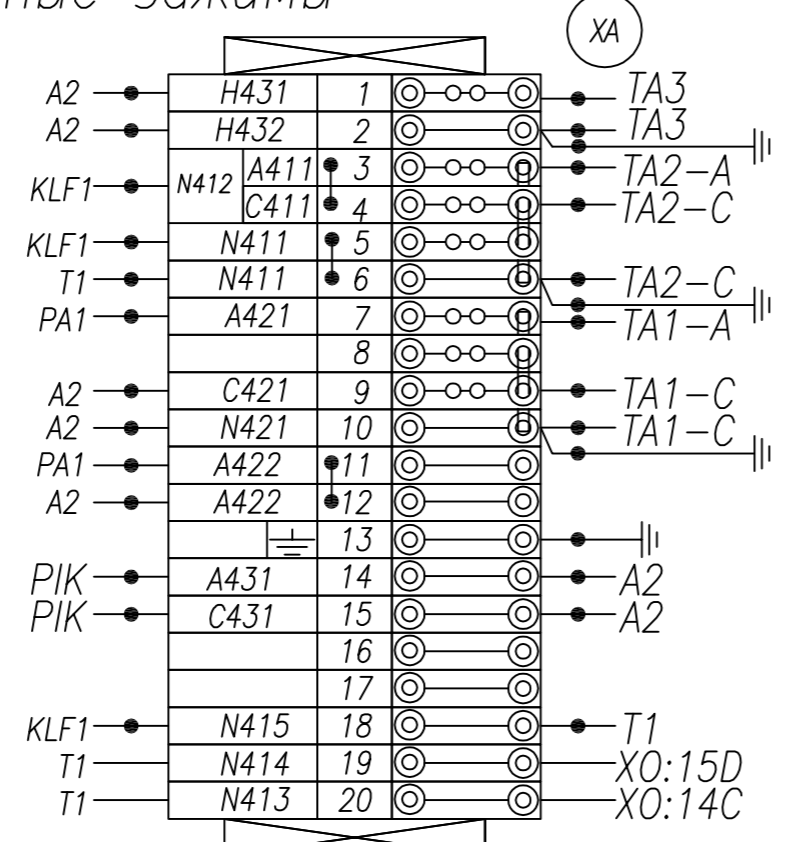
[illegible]ные зажимы

XA

| | | | |
|---|---|---|---|
| A2 | H431 | 1 | TA3 |
| A2 | H432 | 2 | TA3 |
| KLF1 | N412 A411 | 3 | TA2–A |
| | C411 | 4 | TA2–C |
| KLF1 | N411 | 5 | |
| T1 | N411 | 6 | TA2–C |
| PA1 | A421 | 7 | TA1–A |
| | | 8 | |
| A2 | C421 | 9 | TA1–C |
| A2 | N421 | 10 | TA1–C |
| PA1 | A422 | 11 | |
| A2 | A422 | 12 | |
| | | 13 | |
| PIK | A431 | 14 | A2 |
| PIK | C431 | 15 | A2 |
| | | 16 | |
| | | 17 | |
| KLF1 | N415 | 18 | T1 |
| T1 | N414 | 19 | XO:15D |
| T1 | N413 | 20 | XO:14C |